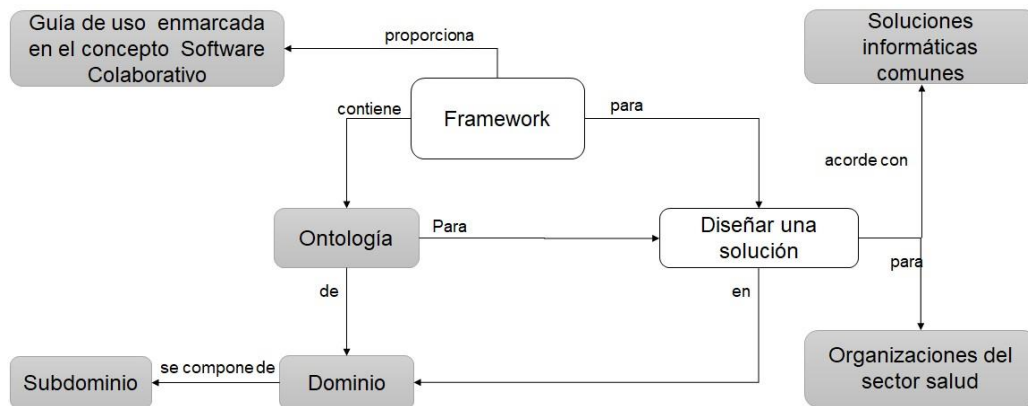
Guía de uso enmarcada en el concepto Software Colaborativo

proporciona

Framework

contiene

para

Soluciones informáticas comunes

acorde con

Ontología

Para

Diseñar una solución

para

de

en

Organizaciones del sector salud

Subdominio

se compone de

Dominio